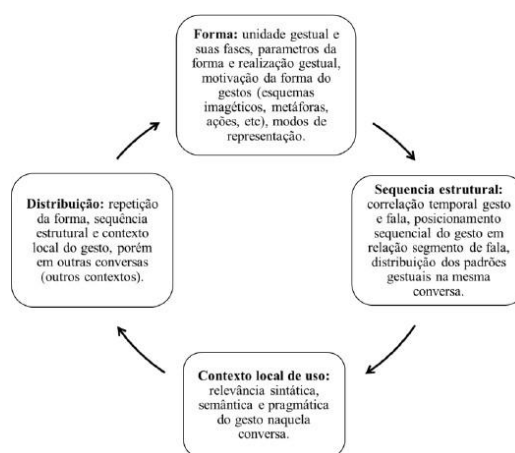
**Forma:** unidade gestual e suas fases, parametros da forma e realização gestual, motivação da forma do gestos (esquemas imagéticos, metáforas, ações, etc), modos de representação.

**Sequencia estrutural:** correlação temporal gesto e fala, posicionamento sequencial do gesto em relação segmento de fala, distribuição dos padrões gestuais na mesma conversa.

**Contexto local de uso:** relevância sintática, semântica e pragmática do gesto naquela conversa.

**Distribuição:** repetição da forma, sequência estrutural e contexto local do gesto, porém em outras conversas (outros contextos).